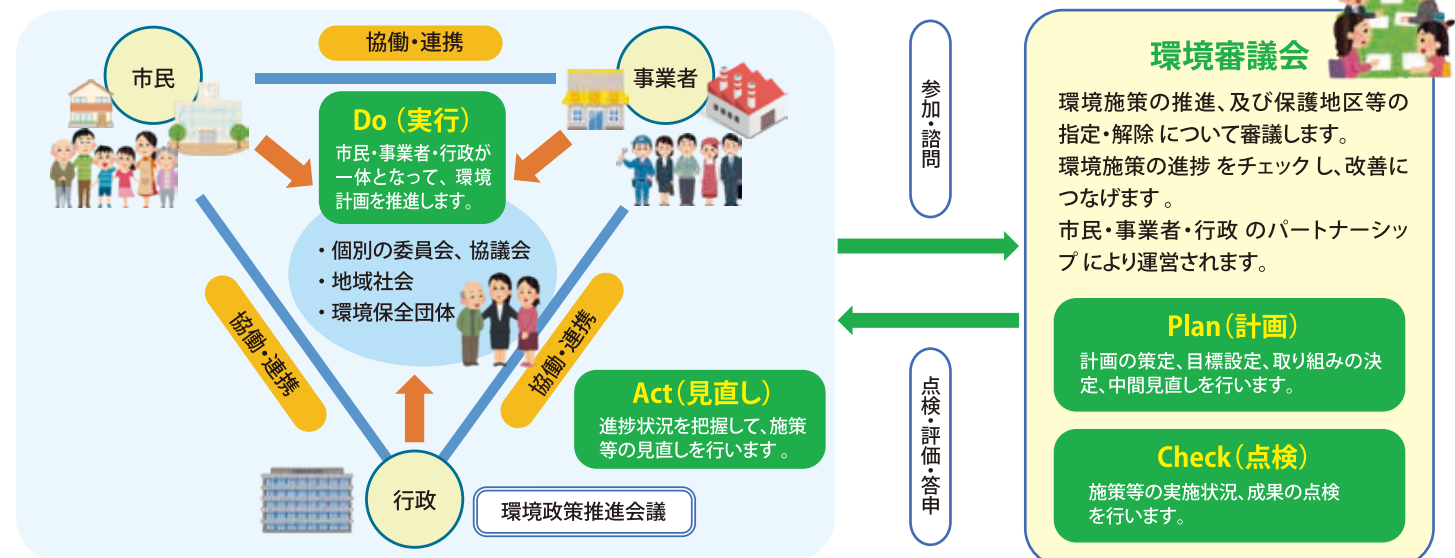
協働・連携

市民

事業者

Do（実行）
市民・事業者・行政が一体となって、環境計画を推進します。

・個別の委員会、協議会
・地域社会
・環境保全団体

協働・連携

協働・連携

Act（見直し）
進捗状況を把握して、施策等の見直しを行います。

行政

環境政策推進会議

参加・諮問

点検・評価・答申

環境審議会
環境施策の推進、及び保護地区等の指定・解除について審議します。
環境施策の進捗をチェックし、改善につなげます。
市民・事業者・行政のパートナーシップにより運営されます。

Plan（計画）
計画の策定、目標設定、取り組みの決定、中間見直しを行います。

Check（点検）
施策等の実施状況、成果の点検を行います。